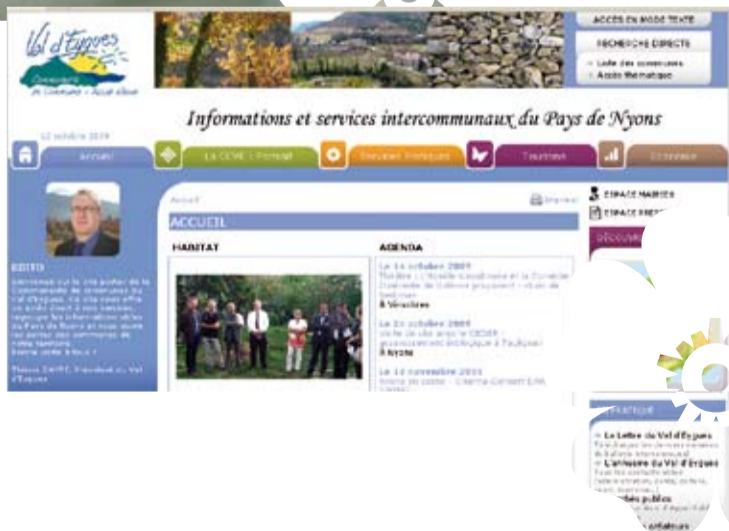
Val d'Eygues
Communauté de Communes • Accès allant

ACCÈS EN MODE TEXTE
RECHERCHE DIRECTE
Liste des communes
Accès thématique

Informations et services intercommunaux du Pays de Nyons

12 octobre 2009

Accueil
La CCVE : Portail
Services Pratiques
Tourisme
Économie

Accueil
Imprimer

ACCUEIL

HABITAT

AGENDA

Le 14 octobre 2009
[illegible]
à Vinsobres

Le 21 octobre 2009
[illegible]
à Nyons

Le 13 novembre 2009
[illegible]

BIENVENUE
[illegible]

Thierry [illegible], Président du Val d'Eygues

ESPACE MAIRIES
ESPACE PRESSE

DÉCOUVR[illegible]

PRATIQUE

La Lettre du Val d'Eygues
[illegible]
L'annuaire du Val d'Eygues
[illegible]
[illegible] publics
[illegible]